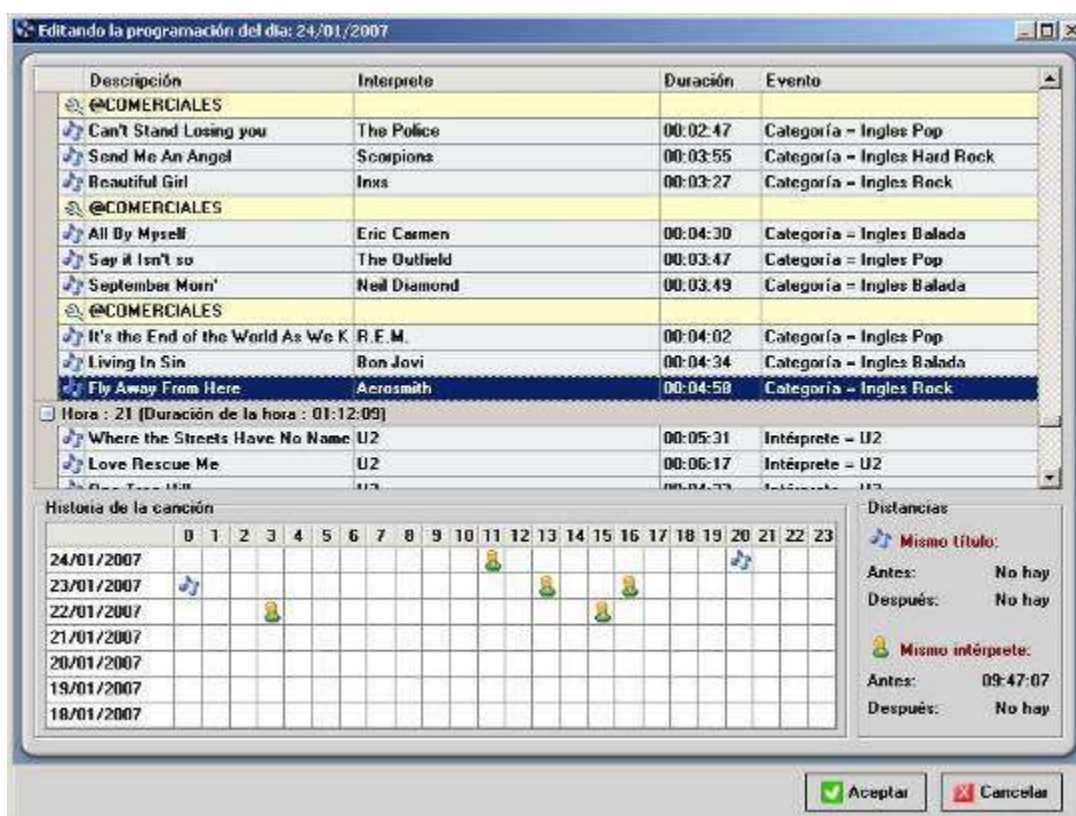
Editando la programación del día: 24/01/2007

| Descripción | Interprete | Duración | Evento |
|---|---|---|---|
| @COMERCIALES | | | |
| Can't Stand Losing you | The Police | 00:02:47 | Categoría = Ingles Pop |
| Send Me An Angel | Scorpions | 00:03:55 | Categoría = Ingles Hard Rock |
| Beautiful Girl | Inxs | 00:03:27 | Categoría = Ingles Rock |
| @COMERCIALES | | | |
| All By Myself | Eric Carmen | 00:04:30 | Categoría = Ingles Balada |
| Say it Isn't so | The Outfield | 00:03:47 | Categoría = Ingles Pop |
| September Morn' | Neil Diamond | 00:03:49 | Categoría = Ingles Balada |
| @COMERCIALES | | | |
| It's the End of the World As We K | R.E.M. | 00:04:02 | Categoría = Ingles Pop |
| Living In Sin | Bon Jovi | 00:04:34 | Categoría = Ingles Balada |
| Fly Away From Here | Aerosmith | 00:04:58 | Categoría = Ingles Rock |
| Hora : 21 (Duración de la hora : 01:12:09) | | | |
| Where the Streets Have No Name | U2 | 00:05:31 | Intérprete = U2 |
| Love Rescue Me | U2 | 00:06:17 | Intérprete = U2 |
| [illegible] | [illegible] | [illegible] | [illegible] |

Historia de la canción

| | 0 | 1 | 2 | 3 | 4 | 5 | 6 | 7 | 8 | 9 | 10 | 11 | 12 | 13 | 14 | 15 | 16 | 17 | 18 | 19 | 20 | 21 | 22 | 23 |
|---|---|---|---|---|---|---|---|---|---|---|---|---|---|---|---|---|---|---|---|---|---|---|---|---|
| 24/01/2007 | | | | | | | | | | | | | | | | | | | | | | | | |
| 23/01/2007 | | | | | | | | | | | | | | | | | | | | | | | | |
| 22/01/2007 | | | | | | | | | | | | | | | | | | | | | | | | |
| 21/01/2007 | | | | | | | | | | | | | | | | | | | | | | | | |
| 20/01/2007 | | | | | | | | | | | | | | | | | | | | | | | | |
| 19/01/2007 | | | | | | | | | | | | | | | | | | | | | | | | |
| 18/01/2007 | | | | | | | | | | | | | | | | | | | | | | | | |

Distancias
Mismo título:
Antes: No hay
Después: No hay
Mismo intérprete:
Antes: 09:47:07
Después: No hay

Aceptar
Cancelar